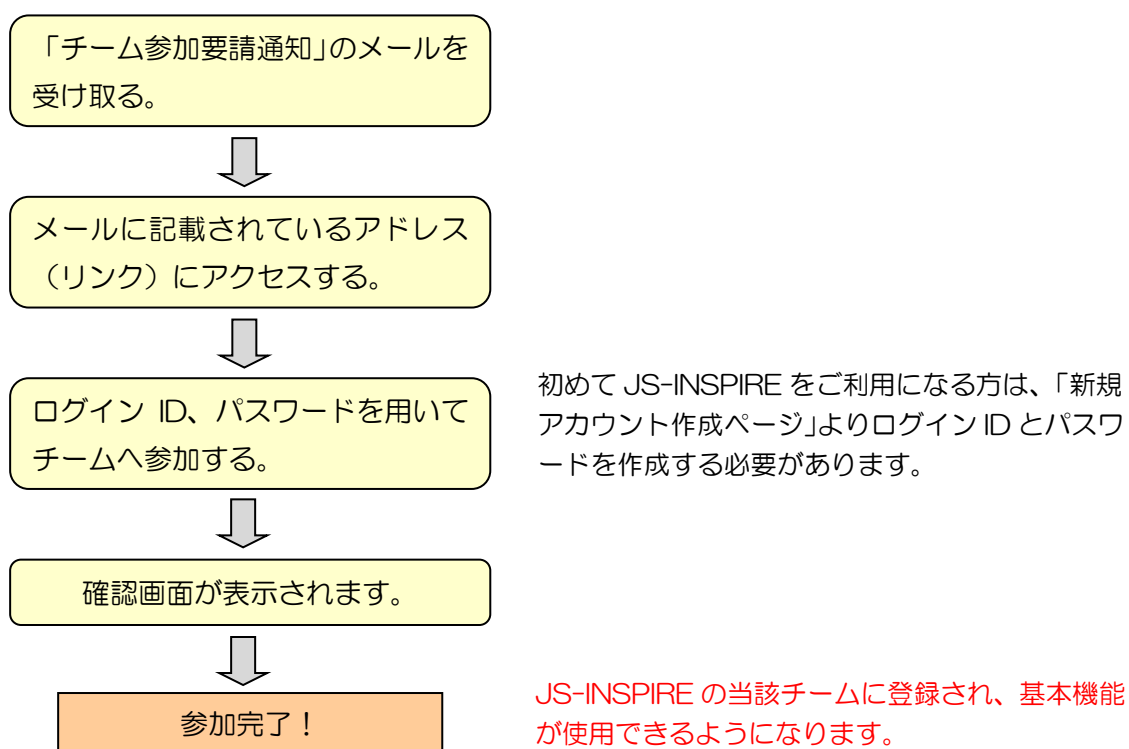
「チーム参加要請通知」のメールを受け取る。

メールに記載されているアドレス（リンク）にアクセスする。

ログイン ID、パスワードを用いてチームへ参加する。

初めて JS-INSPIRE をご利用になる方は、「新規アカウント作成ページ」よりログイン ID とパスワードを作成する必要があります。

確認画面が表示されます。

参加完了！

JS-INSPIRE の当該チームに登録され、基本機能が使用できるようになります。